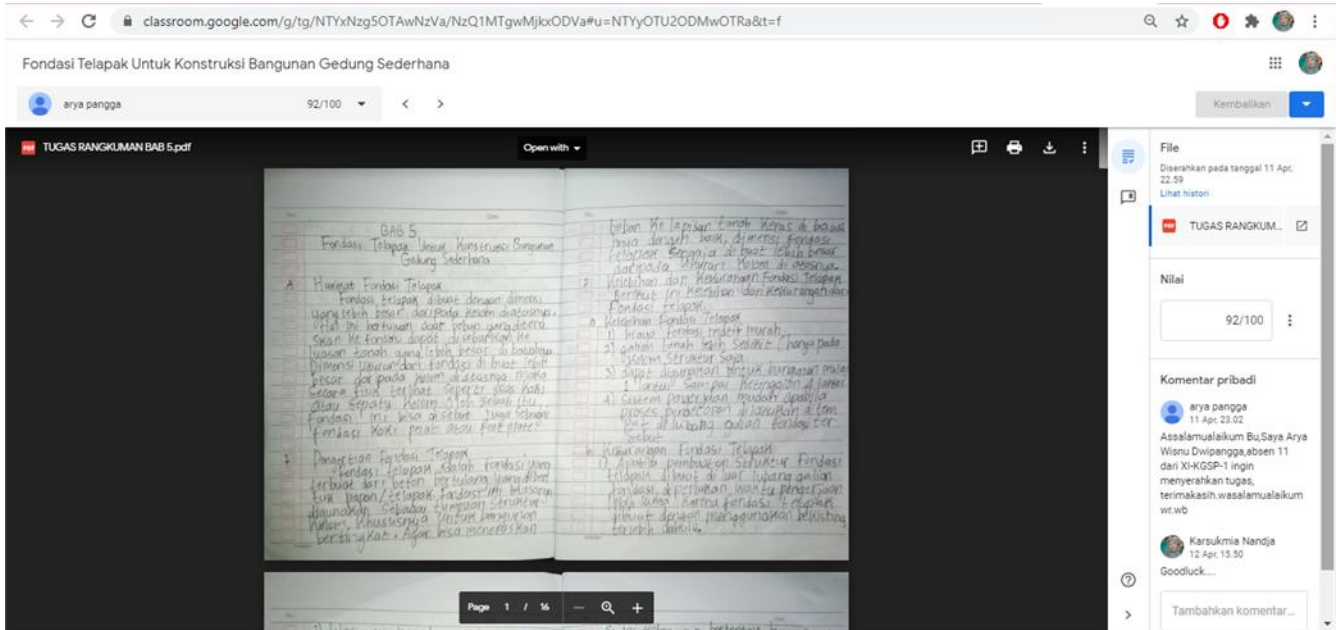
classroom.google.com/g/tg/NTYxNzg5OTAwNzVa/NzQ1MTgwMjkxODVa#u=NTYyOTU2ODMwOTRa&t=f

Fondasi Telapak Untuk Konstruksi Bangunan Gedung Sederhana

arya pangga 92/100

Kembalikan

TUGAS RANGKUMAN BAB 5.pdf

Open with

BAB 5
Fondasi Telapak Untuk Konstruksi Bangunan Gedung Sederhana

A Hakikat Fondasi Telapak
Fondasi telapak dibuat dengan dimensi yang lebih besar dari pada kolom diatasnya. Hal ini bertujuan agar beban yang diteruskan ke fondasi dapat disebarkan ke luasan tanah yang lebih besar di bawahnya. Dimensi ukuran dari fondasi di buat lebih besar dari pada kolom di atasnya maka secara fisik terlihat seperti kaki atau sepatu kolom. Oleh sebab itu, fondasi ini bisa disebut juga sebagai fondasi kaki pecah atau foot plate.

1 Pengertian Fondasi Telapak
Fondasi telapak adalah fondasi yang terbuat dari beton bertulang yang dibentuk papan/telapak. Fondasi ini biasanya digunakan sebagai tumpuan struktur kolom, khususnya untuk menyalurkan bertingkat. Agar bisa meneruskan

beban ke lapisan tanah keras di bawah yang daya dukungnya baik, dimensi fondasi telapak seperti ini di buat lebih besar daripada ukuran kolom di atasnya.
2 Kelebihan dan Kekurangan Fondasi Telapak
Berikut ini kelebihan dan kekurangan dari fondasi telapak.
a. Kelebihan Fondasi Telapak
1) Biaya fondasi terlalu murah.
2) galian tanah lebih sedikit (hanya pada kolom struktur saja.
3) dapat digunakan untuk bangunan mulai 1 lantai sampai beringgian 4 lantai
4) Sistem pengerjaan mudah apabila proses pengecoran dilanjutkan ditempat di lubang galian fondasi ter sebut.
b. Kekurangan Fondasi Telapak
1) Apabila pembuatan struktur fondasi telapak dibuat di luar lubang galian fondasi, diperlukan waktu pengerjaan yang lama karena fondasi telapak dibuat dengan menggunakan bekisting terlebih dahulu.

Page 1 / 16

File
Diserahkan pada tanggal 11 Apr, 22.59
Lihat histori
TUGAS RANGKUM...

Nilai
92/100

Komentar pribadi
arya pangga
11 Apr, 23.02
Assalamualaikum Bu,Saya Arya Wisnu Dwipangga,absen 11 dari XI-KGSP-1 ingin menyerahkan tugas, terimakasih.wasalamualaikum wr.wb

Karsukmia Nandja
12 Apr, 15.50
Goodluck....

Tambahkan komentar...